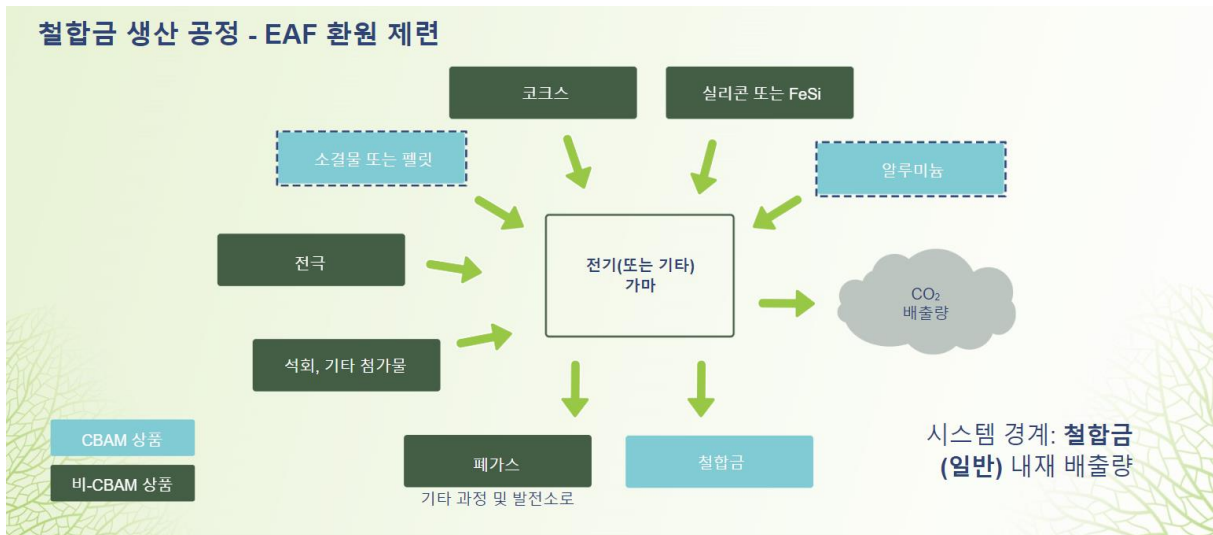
철합금 생산 공정 - EAF 환원 제련

코크스

실리콘 또는 FeSi

소결물 또는 펠릿

알루미늄

전극

전기(또는 기타) 가마

$CO_2$ 배출량

석회, 기타 첨가물

CBAM 상품

비-CBAM 상품

폐가스

기타 과정 및 발전소로

철합금

시스템 경계: **철합금** **(일반)** 내재 배출량